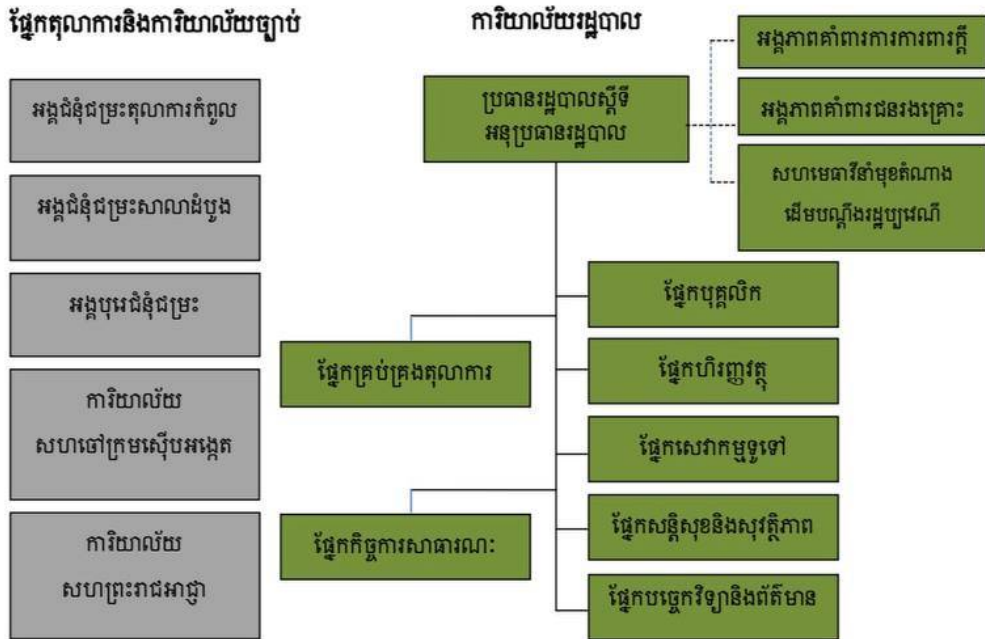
ផ្នែកតុលាការនិងការិយាល័យច្បាប់

អង្គជំនុំជម្រះតុលាការកំពូល

អង្គជំនុំជម្រះសាលាដំបូង

អង្គបុរេជំនុំជម្រះ

ការិយាល័យ សហចៅក្រមស៊ើបអង្កេត

ការិយាល័យ សហព្រះរាជអាជ្ញា

ការិយាល័យរដ្ឋបាល

ប្រធានរដ្ឋបាលស្ដីទី អនុប្រធានរដ្ឋបាល

អង្គភាពគាំពារការការពារក្ដី

អង្គភាពគាំពារជនរងគ្រោះ

សហមេធាវីនាំមុខតំណាង ដើមបណ្ដឹងរដ្ឋប្បវេណី

ផ្នែកបុគ្គលិក

ផ្នែកគ្រប់គ្រងតុលាការ

ផ្នែកហិរញ្ញវត្ថុ

ផ្នែកសេវាកម្មទូទៅ

ផ្នែកកិច្ចការសាធារណៈ

ផ្នែកសន្តិសុខនិងសុវត្ថិភាព

ផ្នែកបច្ចេកវិទ្យានិងព័ត៌មាន